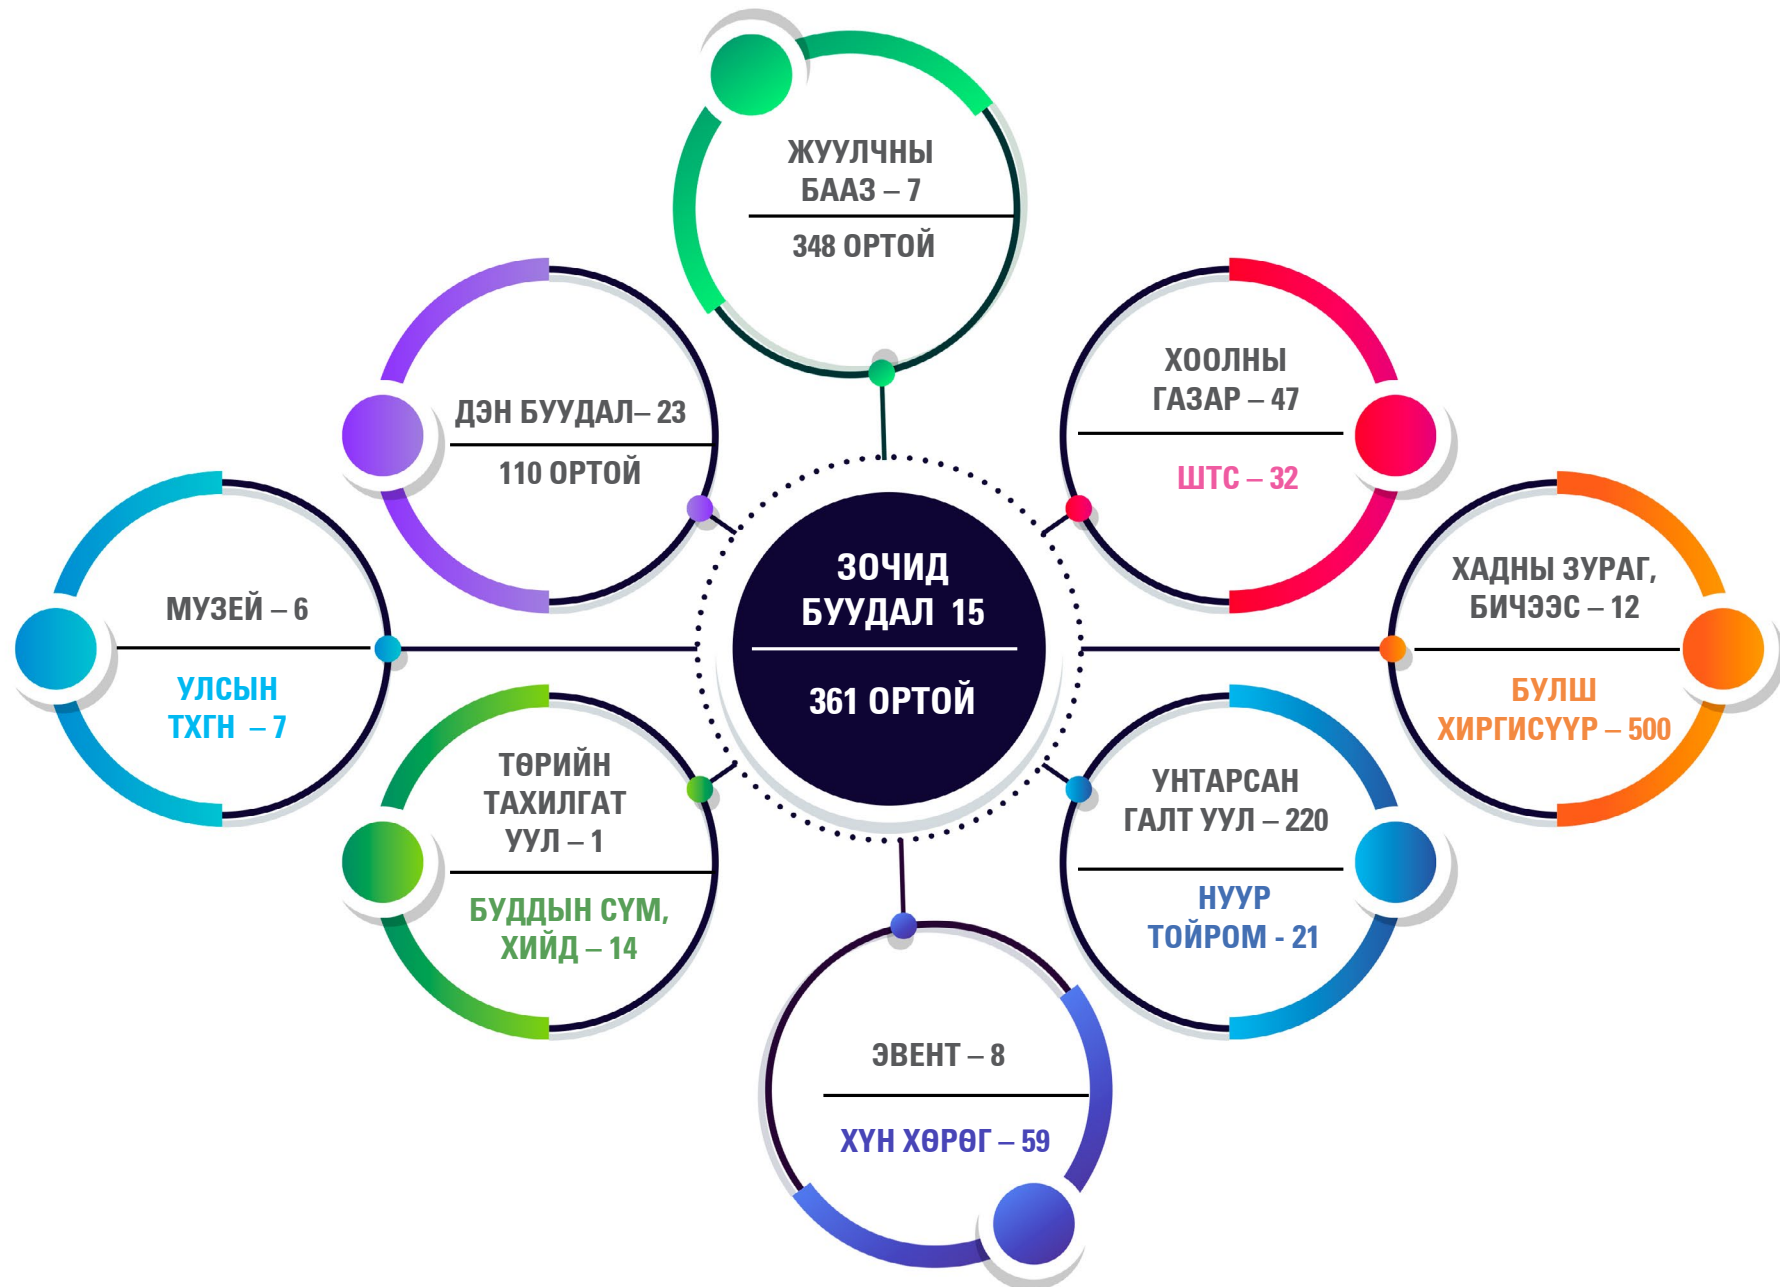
ЖУУЛЧНЫ БААЗ – 7

348 ОРТОЙ

ДЭН БУУДАЛ– 23

110 ОРТОЙ

ХООЛНЫ ГАЗАР – 47

ШТС – 32

МУЗЕЙ – 6

УЛСЫН ТХГН – 7

ЗОЧИД БУУДАЛ 15

361 ОРТОЙ

ХАДНЫ ЗУРАГ, БИЧЭЭС – 12

БУЛШ ХИРГИСҮҮР – 500

ТӨРИЙН ТАХИЛГАТ УУЛ – 1

БУДДЫН СҮМ, ХИЙД – 14

УНТАРСАН ГАЛТ УУЛ – 220

НУУР ТОЙРОМ - 21

ЭВЕНТ – 8

ХҮН ХӨРӨГ – 59